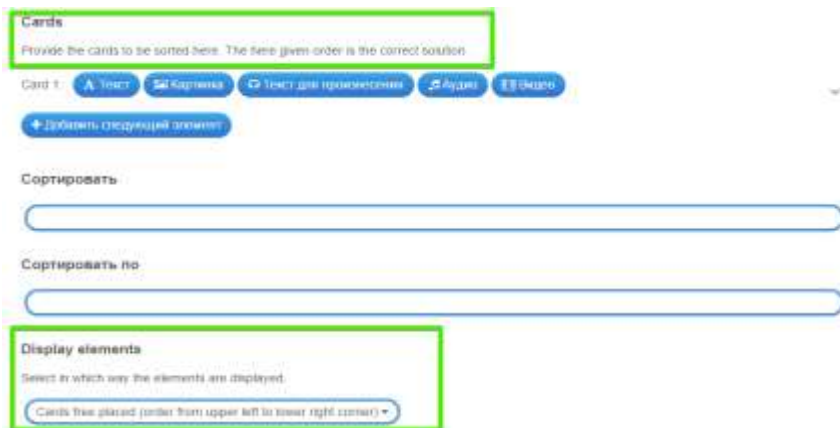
Cards

Provide the cards to be sorted here. The here given order is the correct solution

Card 1: A Текст Картинка Текст для произнесения Аудио Видео

+ Добавить следующий элемент

Сортировать

Сортировать по

Display elements

Select in which way the elements are displayed.

Cards free placed (order from upper left to lower right corner)